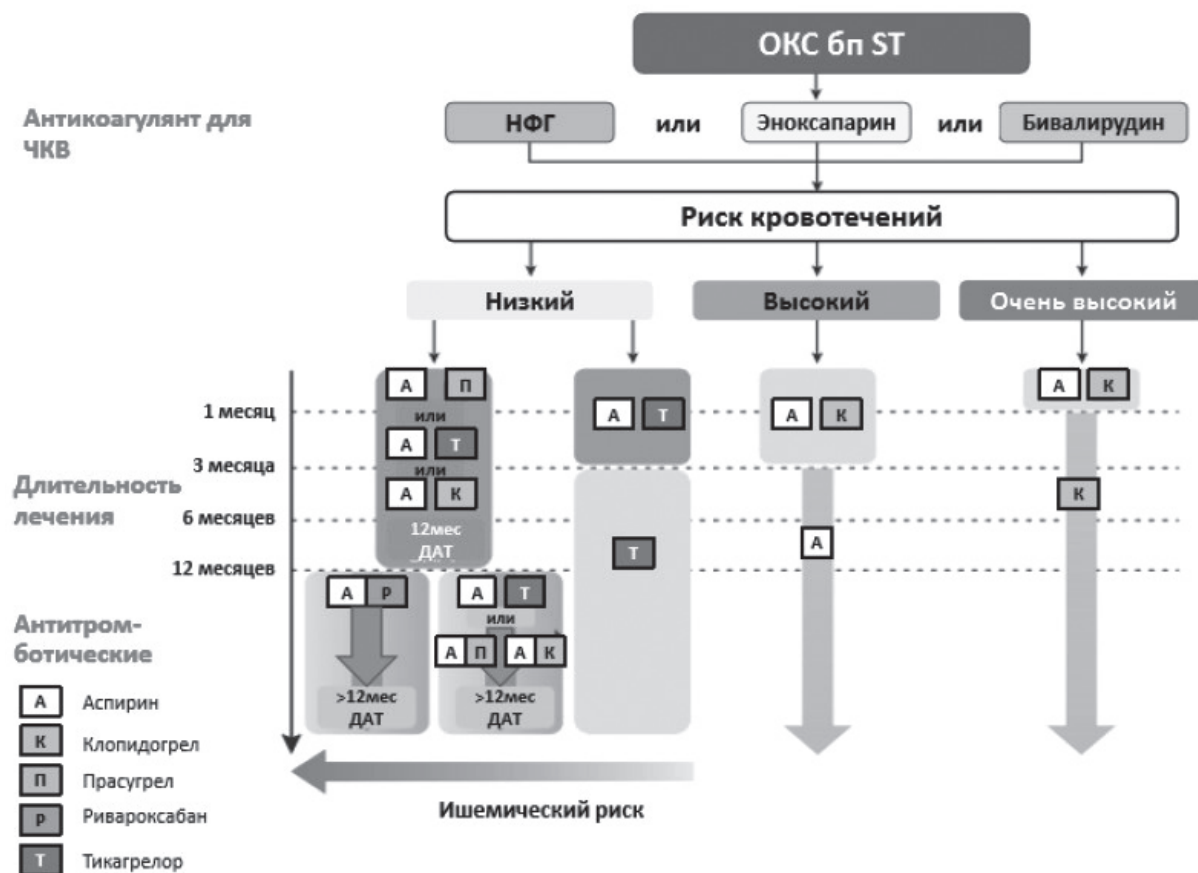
ОКС бп ST

Антикоагулянт для ЧКВ

НФГ или Эноксапарин или Бивалирудин

Риск кровотечений

Низкий

Высокий

Очень высокий

1 месяц

3 месяца

6 месяцев

12 месяцев

Длительность лечения

А П
или
А Т
или
А К
12мес ДАТ

А Т

Т

А К

А

А К

К

А Р
>12мес ДАТ

А Т
или
А П А К
>12мес ДАТ

Антитромботические

А Аспирин
К Клопидогрел
П Прасугрел
Р Ривароксабан
Т Тикагрелор

Ишемический риск